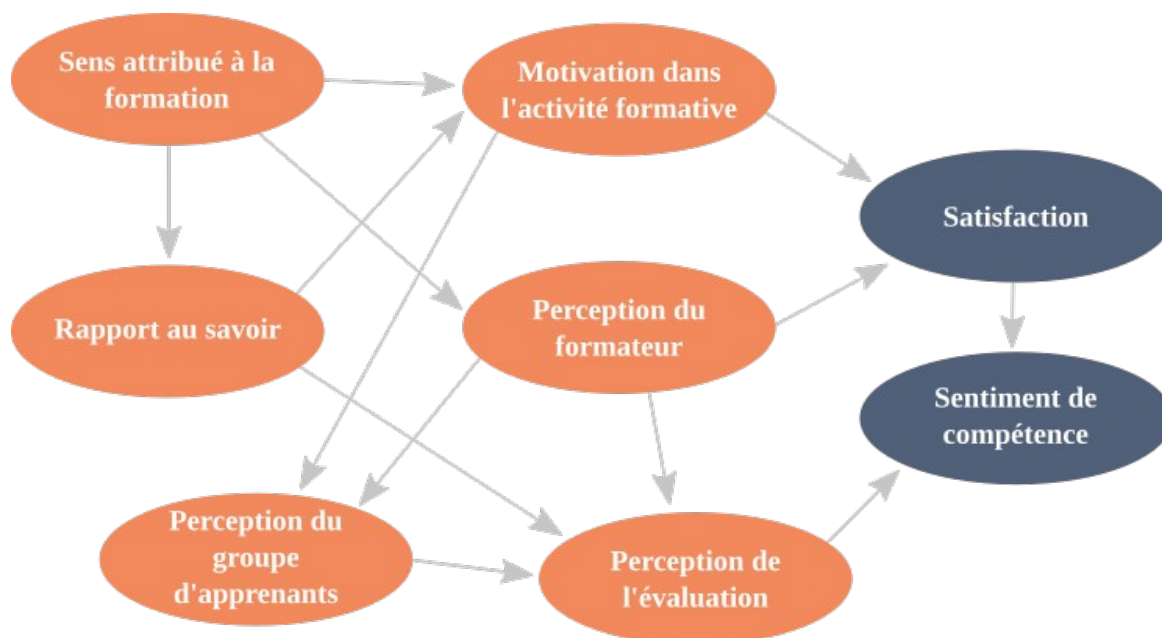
Sens attribué à la formation

Motivation dans l'activité formative

Satisfaction

Rapport au savoir

Perception du formateur

Sentiment de compétence

Perception du groupe d'apprenants

Perception de l'évaluation